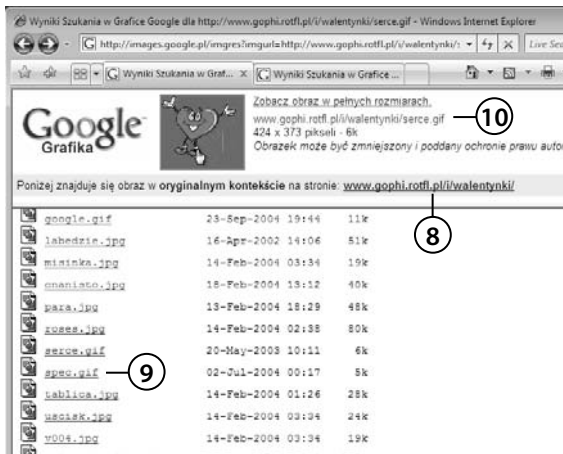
Wyniki Szukania w Grafice Google dla http://www.gophi.rotfl.pl/i/walentynki/serce.gif - Windows Internet Explorer

http://images.google.pl/imgres?imgurl=http://www.gophi.rotfl.pl/i/walentynki/

Live Se

Wyniki Szukania w Graf... × | Wyniki Szukania w Grafice ...

Google Grafika

Zobacz obraz w pełnych rozmiarach.
www.gophi.rotfl.pl/i/walentynki/serce.gif
424 x 373 pikseli - 6k
Obrazek może być zmniejszony i poddany ochronie prawu auto

10

Poniżej znajduje się obraz w **oryginalnym kontekście** na stronie: www.gophi.rotfl.pl/i/walentynki/

8

| | | | |
|---|---|---|---|
| google.gif | 23-Sep-2004 | 19:44 | 11k |
| labedzie.jpg | 16-Apr-2002 | 14:06 | 51k |
| misinka.jpg | 14-Feb-2004 | 03:34 | 19k |
| onaniato.jpg | 18-Feb-2004 | 13:12 | 40k |
| para.jpg | 13-Feb-2004 | 18:29 | 48k |
| roses.jpg | 14-Feb-2004 | 02:38 | 80k |
| serce.gif | 20-May-2003 | 10:11 | 6k |
| spec.gif | 02-Jul-2004 | 00:17 | 5k |
| tablica.jpg | 14-Feb-2004 | 01:26 | 28k |
| uscisk.jpg | 14-Feb-2004 | 03:34 | 24k |
| v004.jpg | 14-Feb-2004 | 03:34 | 19k |

9